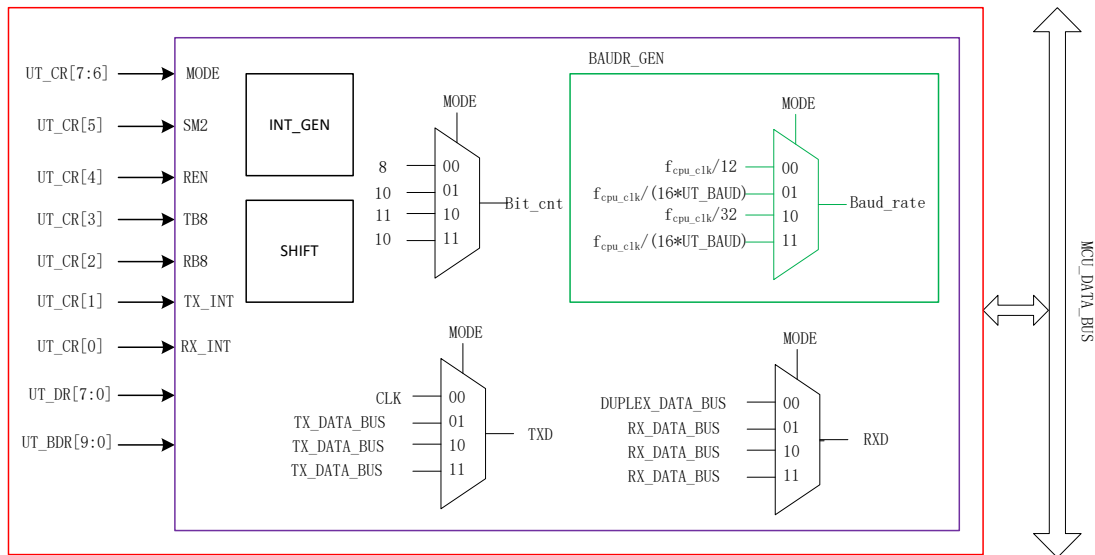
UT_CR[7:6] MODE
UT_CR[5] SM2
UT_CR[4] REN
UT_CR[3] TB8
UT_CR[2] RB8
UT_CR[1] TX_INT
UT_CR[0] RX_INT
UT_DR[7:0]
UT_BDR[9:0]

INT_GEN

SHIFT

MODE
8 00
10 01
11 10
10 11
Bit_cnt

BAUDR_GEN
MODE
$f_{cpu\_clk}/12$ 00
$f_{cpu\_clk}/(16*UT\_BAUD)$ 01
$f_{cpu\_clk}/32$ 10
$f_{cpu\_clk}/(16*UT\_BAUD)$ 11
Baud_rate

MODE
CLK 00
TX_DATA_BUS 01
TX_DATA_BUS 10
TX_DATA_BUS 11
TXD

MODE
DUPLEX_DATA_BUS 00
RX_DATA_BUS 01
RX_DATA_BUS 10
RX_DATA_BUS 11
RXD

MCU_DATA_BUS